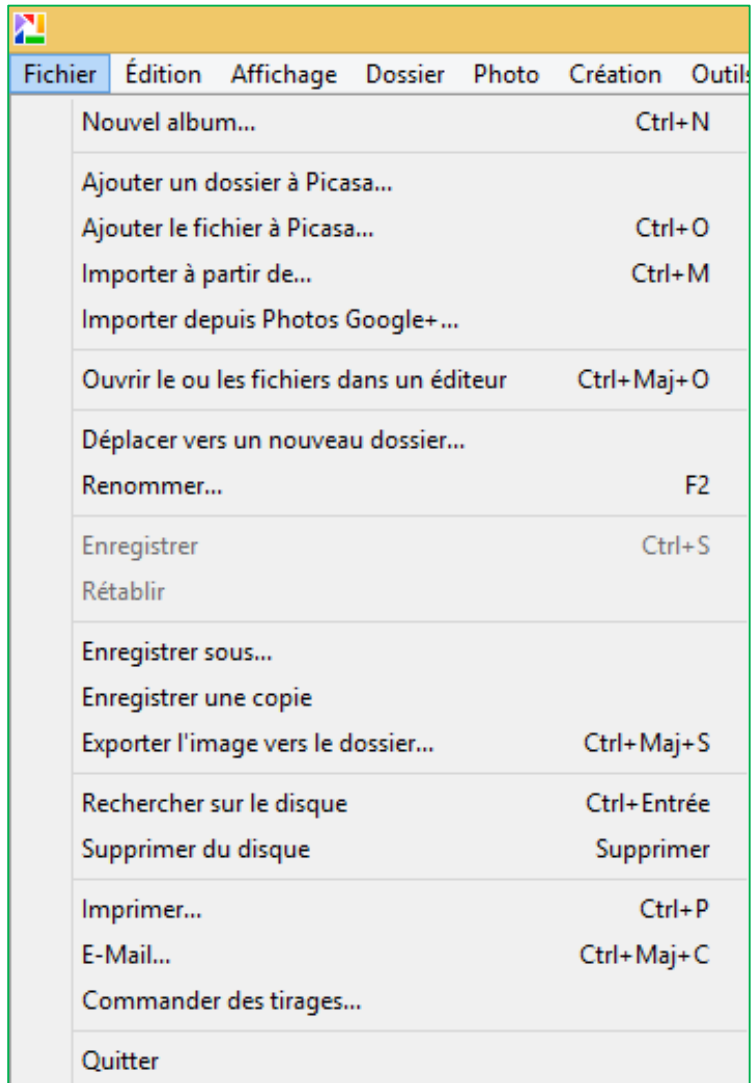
Fichier Édition Affichage Dossier Photo Création Outils

Nouvel album... Ctrl+N

Ajouter un dossier à Picasa...
Ajouter le fichier à Picasa... Ctrl+O
Importer à partir de... Ctrl+M
Importer depuis Photos Google+...

Ouvrir le ou les fichiers dans un éditeur Ctrl+Maj+O

Déplacer vers un nouveau dossier...
Renommer... F2

Enregistrer Ctrl+S
Rétablir

Enregistrer sous...
Enregistrer une copie
Exporter l'image vers le dossier... Ctrl+Maj+S

Rechercher sur le disque Ctrl+Entrée
Supprimer du disque Supprimer

Imprimer... Ctrl+P
E-Mail... Ctrl+Maj+C
Commander des tirages...

Quitter